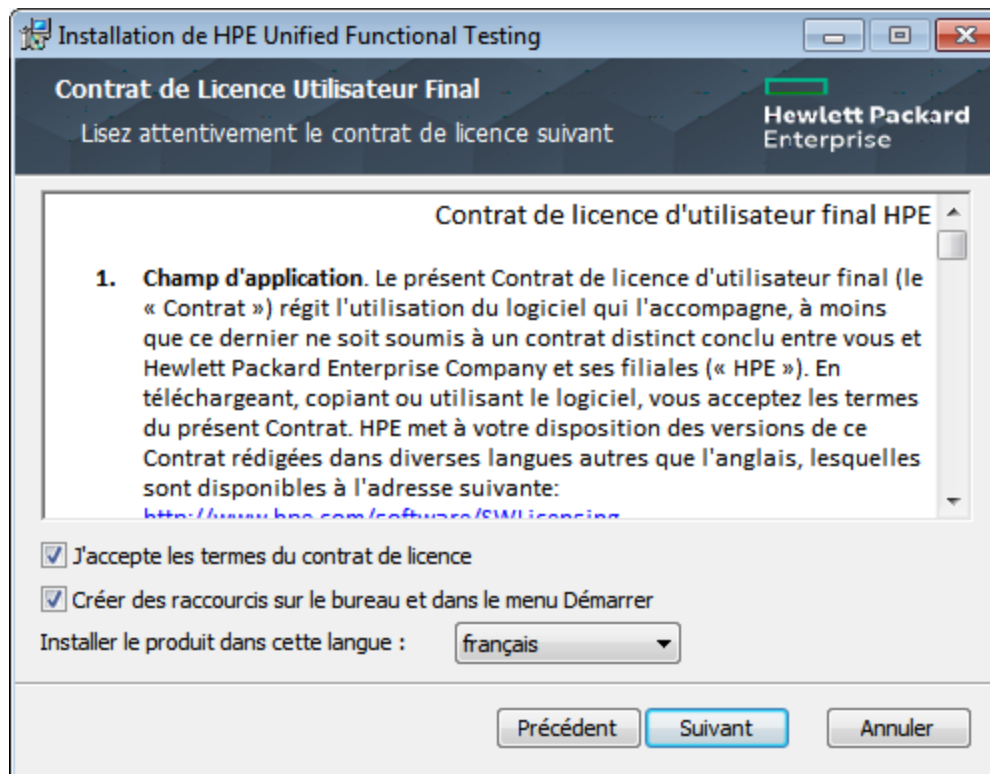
Installation de HPE Unified Functional Testing

Contrat de Licence Utilisateur Final

Lisez attentivement le contrat de licence suivant

Hewlett Packard Enterprise

Contrat de licence d'utilisateur final HPE

1. Champ d'application. Le présent Contrat de licence d'utilisateur final (le « Contrat ») régit l'utilisation du logiciel qui l'accompagne, à moins que ce dernier ne soit soumis à un contrat distinct conclu entre vous et Hewlett Packard Enterprise Company et ses filiales (« HPE »). En téléchargeant, copiant ou utilisant le logiciel, vous acceptez les termes du présent Contrat. HPE met à votre disposition des versions de ce Contrat rédigées dans diverses langues autres que l'anglais, lesquelles sont disponibles à l'adresse suivante: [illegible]

J'accepte les termes du contrat de licence

Créer des raccourcis sur le bureau et dans le menu Démarrer

Installer le produit dans cette langue : français

Précédent Suivant Annuler